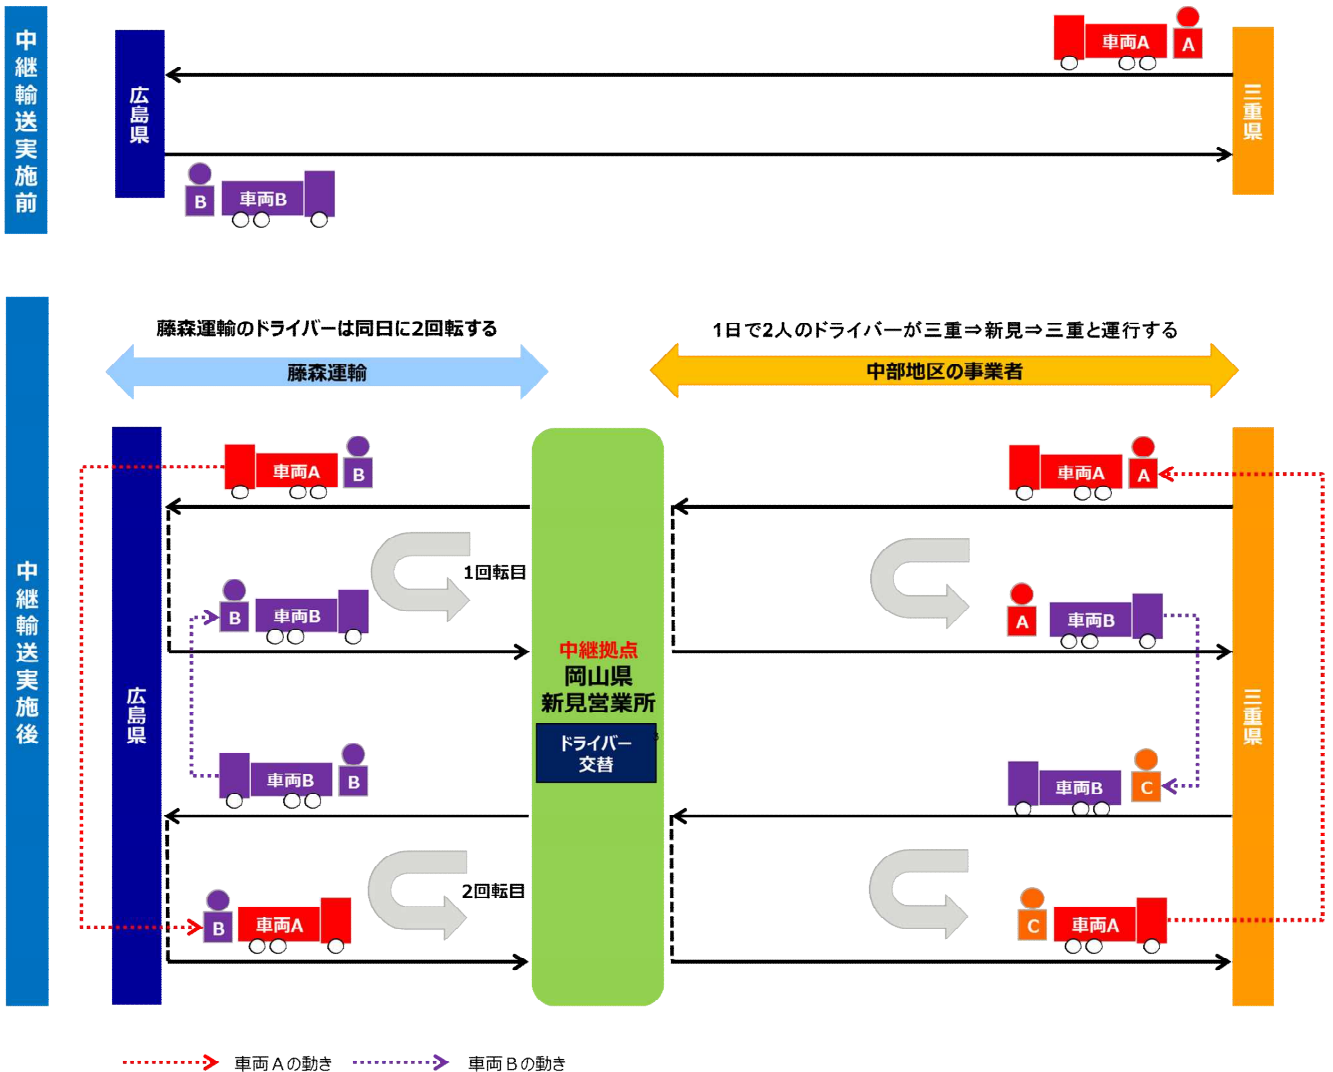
中継輸送実施前

広島県

車両A

A

三重県

B

車両B

中継輸送実施後

藤森運輸のドライバーは同日に2回転する

藤森運輸

1日で2人のドライバーが三重⇒新見⇒三重と運行する

中部地区の事業者

広島県

車両A

B

1回転目

B

車両B

車両B

B

2回転目

B

車両A

中継拠点
岡山県
新見営業所

ドライバー
交替

車両A

A

A

車両B

車両B

C

C

車両A

三重県

車両Aの動き

車両Bの動き